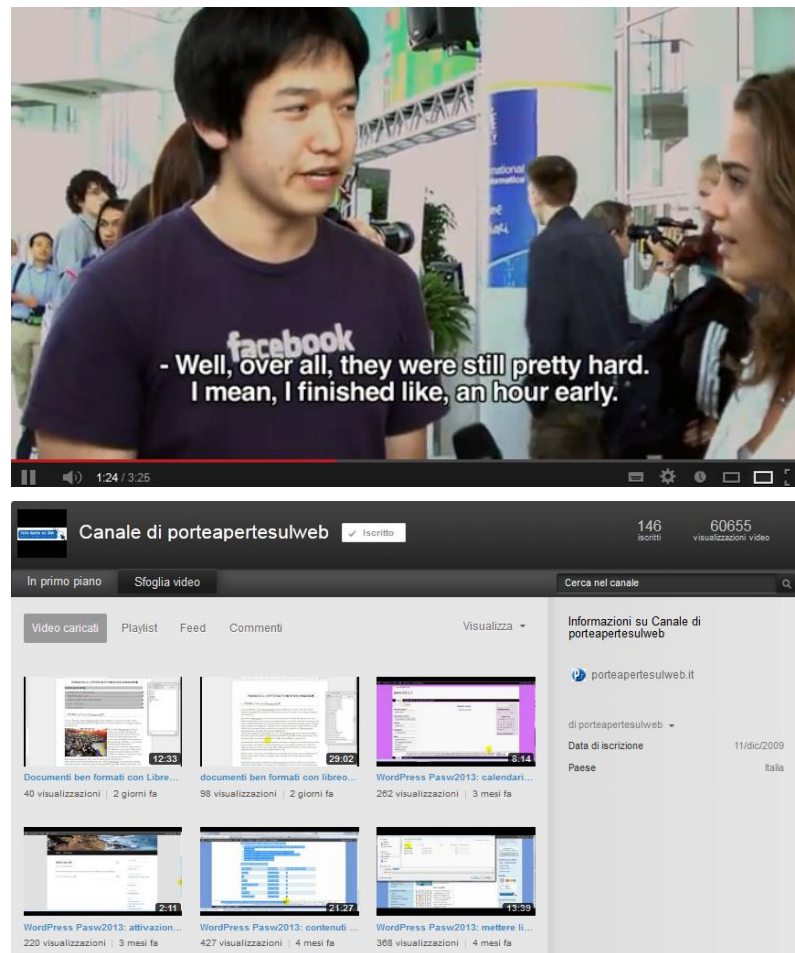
facebook

- Well, over all, they were still pretty hard.
I mean, I finished like, an hour early.

1:24 / 3:25

Canale di porteapertesulweb ✓ Iscritto

146 iscritti

60655 visualizzazioni video

In primo piano

Sfoglia video

Cerca nel canale

Video caricati

Playlist

Feed

Commenti

Visualizza

12:33
Documenti ben formati con Libre...
40 visualizzazioni | 2 giorni fa

29:02
documenti ben formati con libreo...
98 visualizzazioni | 2 giorni fa

8:14
WordPress Pasw2013: calendari...
262 visualizzazioni | 3 mesi fa

2:11
WordPress Pasw2013: attivazion...
220 visualizzazioni | 3 mesi fa

21:27
WordPress Pasw2013: contenuti ...
427 visualizzazioni | 4 mesi fa

13:39
WordPress Pasw2013: mettere li...
368 visualizzazioni | 4 mesi fa

Informazioni su Canale di porteapertesulweb

porteapertesulweb.it

di porteapertesulweb

Data di iscrizione 11/dic/2009

Paese Italia